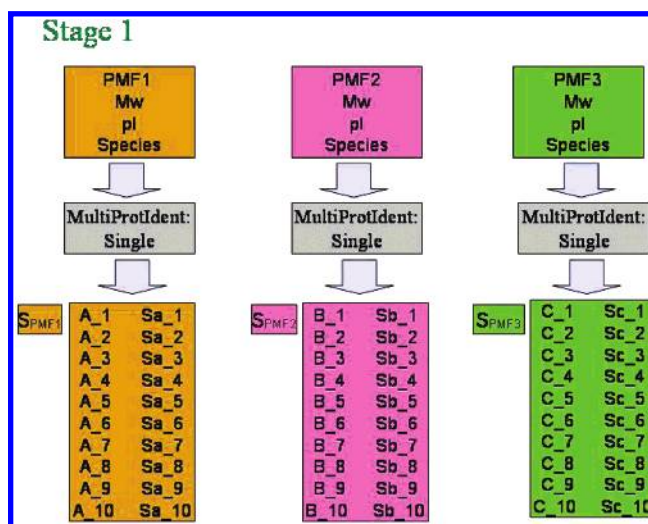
Stage 1

PMF1
Mw
pI
Species

MultiProtIdent:
Single

$S_{PMF1}$

| A_1 | Sa_1 |
|---|---|
| A_2 | Sa_2 |
| A_3 | Sa_3 |
| A_4 | Sa_4 |
| A_5 | Sa_5 |
| A_6 | Sa_6 |
| A_7 | Sa_7 |
| A_8 | Sa_8 |
| A_9 | Sa_9 |
| A_10 | Sa_10 |

PMF2
Mw
pI
Species

MultiProtIdent:
Single

$S_{PMF2}$

| B_1 | Sb_1 |
|---|---|
| B_2 | Sb_2 |
| B_3 | Sb_3 |
| B_4 | Sb_4 |
| B_5 | Sb_5 |
| B_6 | Sb_6 |
| B_7 | Sb_7 |
| B_8 | Sb_8 |
| B_9 | Sb_9 |
| B_10 | Sb_10 |

PMF3
Mw
pI
Species

MultiProtIdent:
Single

$S_{PMF3}$

| C_1 | Sc_1 |
|---|---|
| C_2 | Sc_2 |
| C_3 | Sc_3 |
| C_4 | Sc_4 |
| C_5 | Sc_5 |
| C_6 | Sc_6 |
| C_7 | Sc_7 |
| C_8 | Sc_8 |
| C_9 | Sc_9 |
| C_10 | Sc_10 |